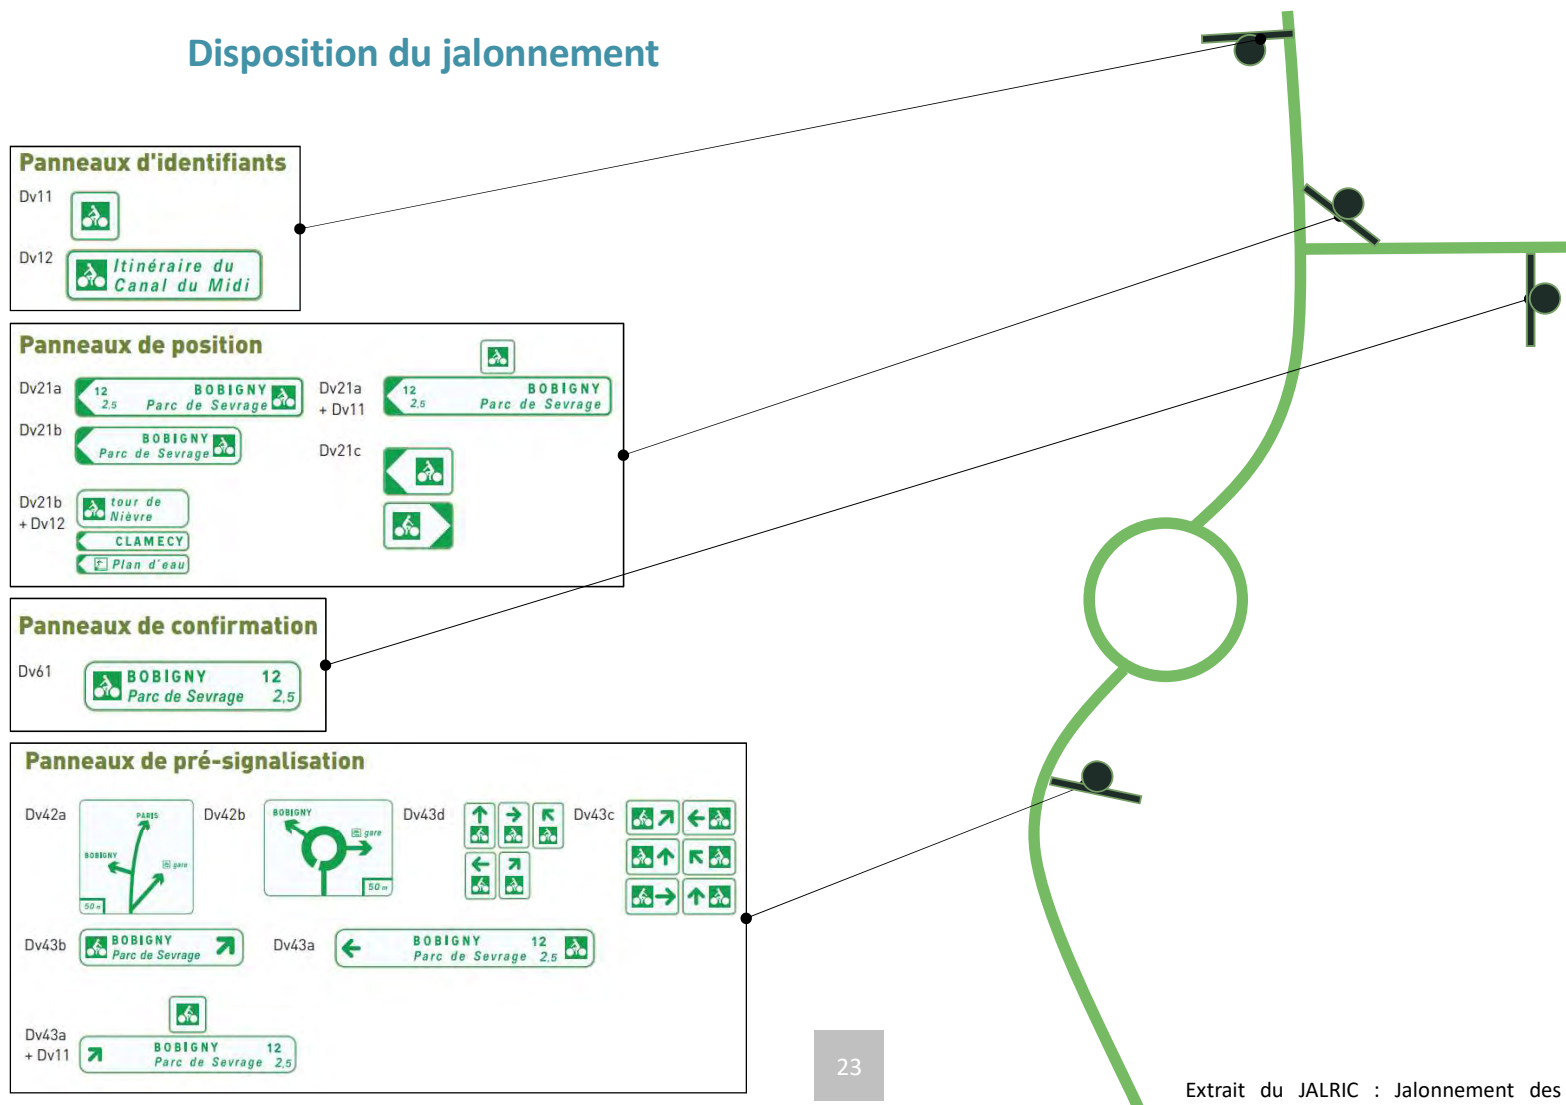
Disposition du jalonnement

Panneaux d'identifiants

Dv11

Dv12 Itinéraire du Canal du Midi

Panneaux de position

Dv21a 12 2,5 BOBIGNY Parc de Sevrage

Dv21a + Dv11 12 2,5 BOBIGNY Parc de Sevrage

Dv21b BOBIGNY Parc de Sevrage

Dv21c

Dv21b + Dv12 tour de Nièvre

CLAMECY

Plan d'eau

Panneaux de confirmation

Dv61 BOBIGNY 12 Parc de Sevrage 2,5

Panneaux de pré-signalisation

Dv42a PARIS BOBIGNY gare 50 m

Dv42b BOBIGNY gare 50 m

Dv43d

Dv43c

Dv43b BOBIGNY Parc de Sevrage

Dv43a BOBIGNY 12 Parc de Sevrage 2,5

Dv43a + Dv11 BOBIGNY 12 Parc de Sevrage 2,5

23

Extrait du JALRIC : Jalonnement des